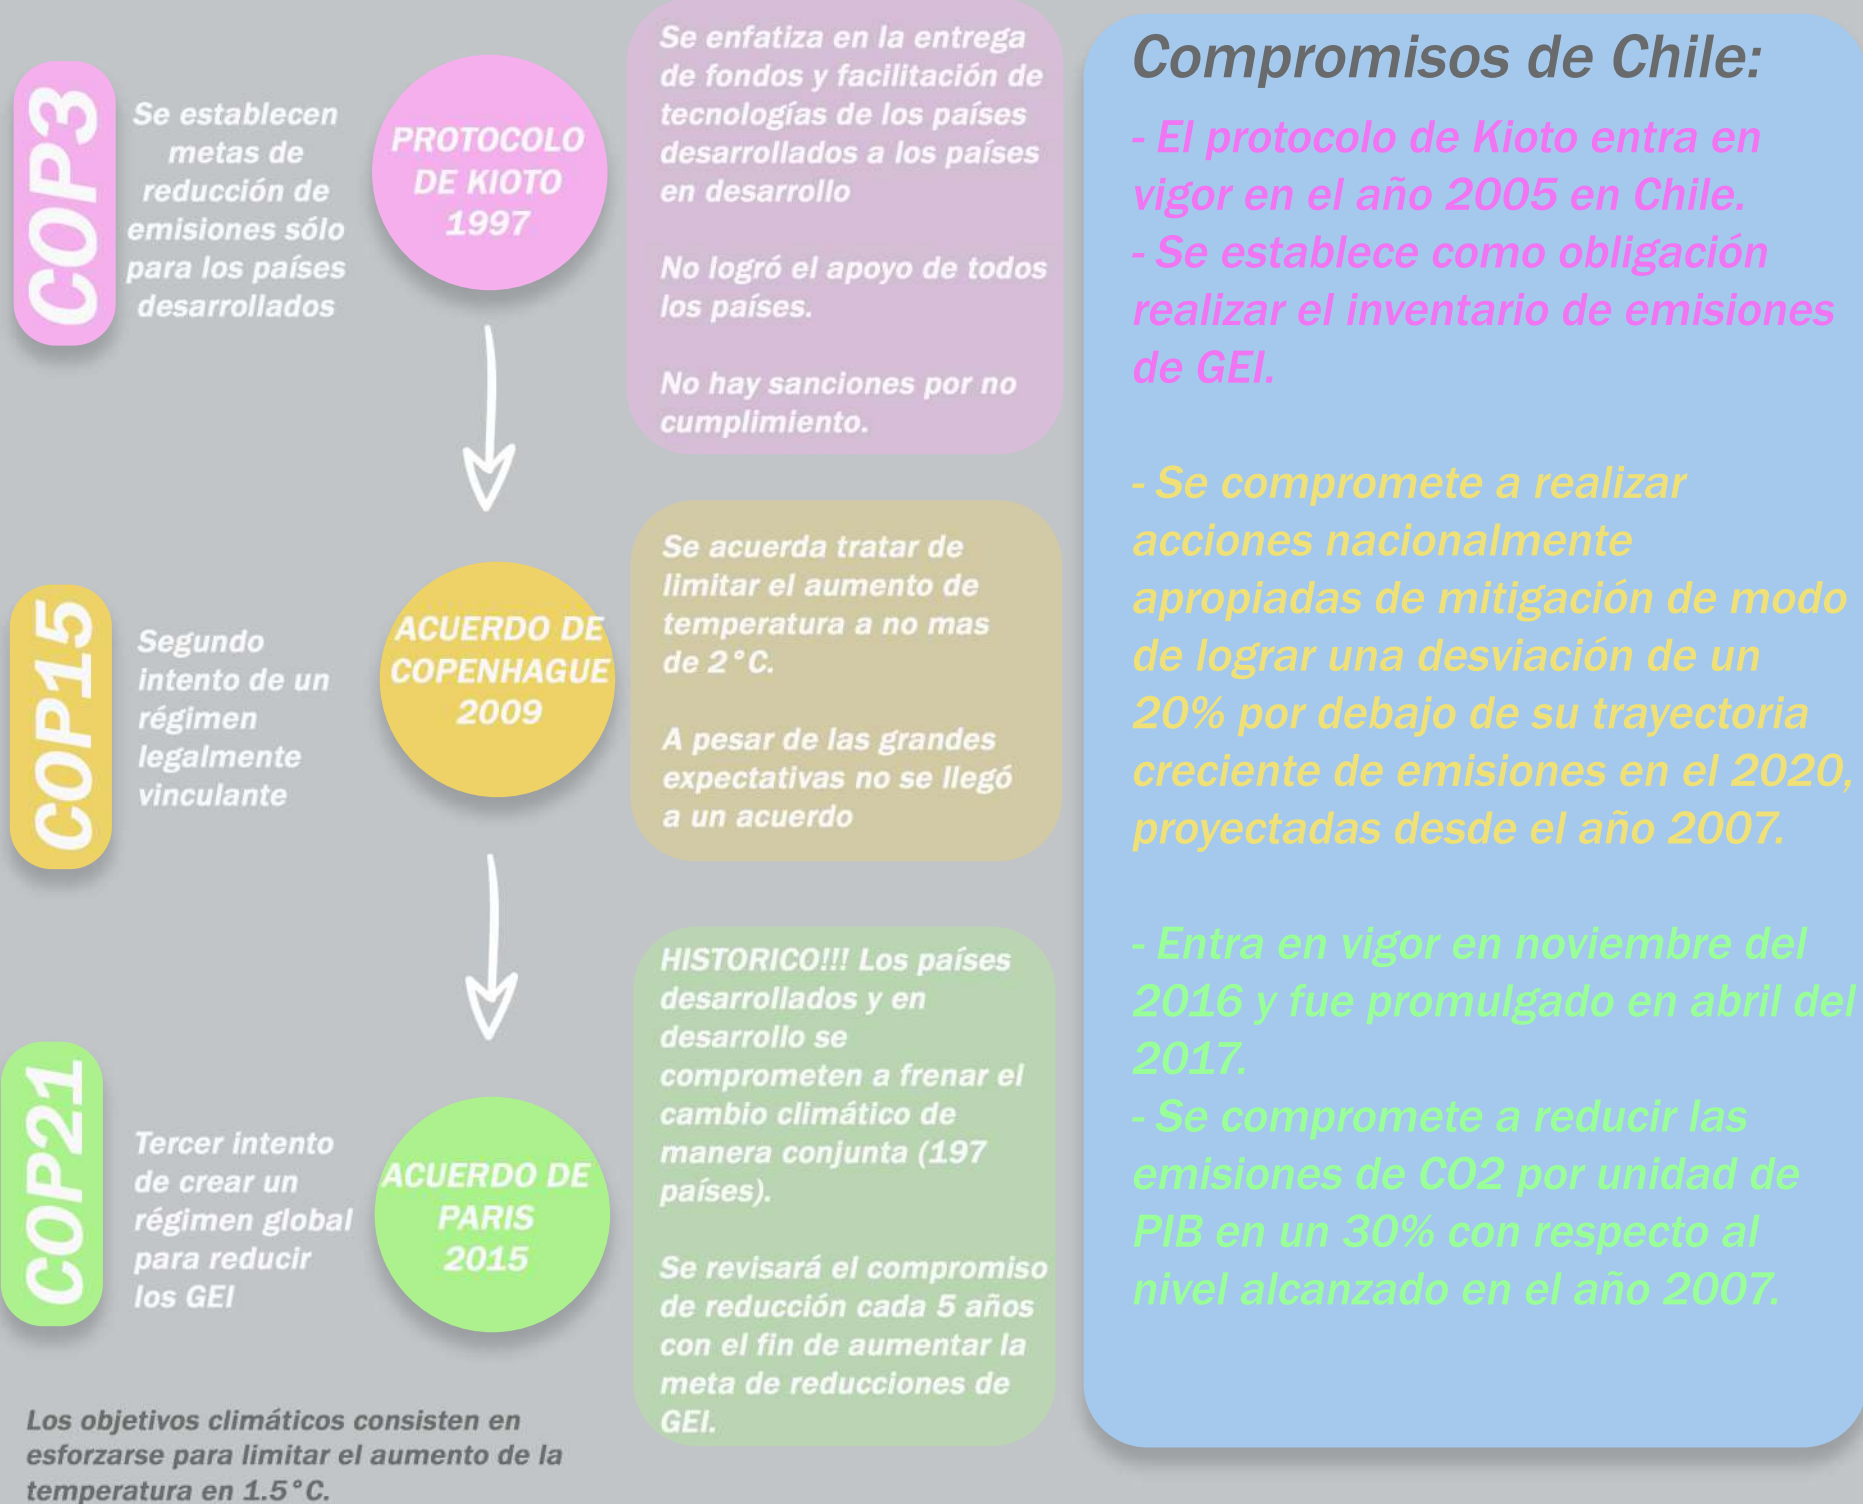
COP3

Se establecen metas de reducción de emisiones sólo para los países desarrollados

PROTOCOLO DE KIOTO 1997

Se enfatiza en la entrega de fondos y facilitación de tecnologías de los países desarrollados a los países en desarrollo

No logró el apoyo de todos los países.

No hay sanciones por no cumplimiento.

COP15

Segundo intento de un régimen legalmente vinculante

ACUERDO DE COPENHAGUE 2009

Se acuerda tratar de limitar el aumento de temperatura a no mas de 2°C.

A pesar de las grandes expectativas no se llegó a un acuerdo

COP21

Tercer intento de crear un régimen global para reducir los GEI

ACUERDO DE PARIS 2015

HISTORICO!!! Los países desarrollados y en desarrollo se comprometen a frenar el cambio climático de manera conjunta (197 países).

Se revisará el compromiso de reducción cada 5 años con el fin de aumentar la meta de reducciones de GEI.

Los objetivos climáticos consisten en esforzarse para limitar el aumento de la temperatura en 1.5°C.

Compromisos de Chile:

- El protocolo de Kioto entra en vigor en el año 2005 en Chile.
- Se establece como obligación realizar el inventario de emisiones de GEI.

- Se compromete a realizar acciones nacionalmente apropiadas de mitigación de modo de lograr una desviación de un 20% por debajo de su trayectoria creciente de emisiones en el 2020, proyectadas desde el año 2007.

- Entra en vigor en noviembre del 2016 y fue promulgado en abril del 2017.
- Se compromete a reducir las emisiones de CO2 por unidad de PIB en un 30% con respecto al nivel alcanzado en el año 2007.